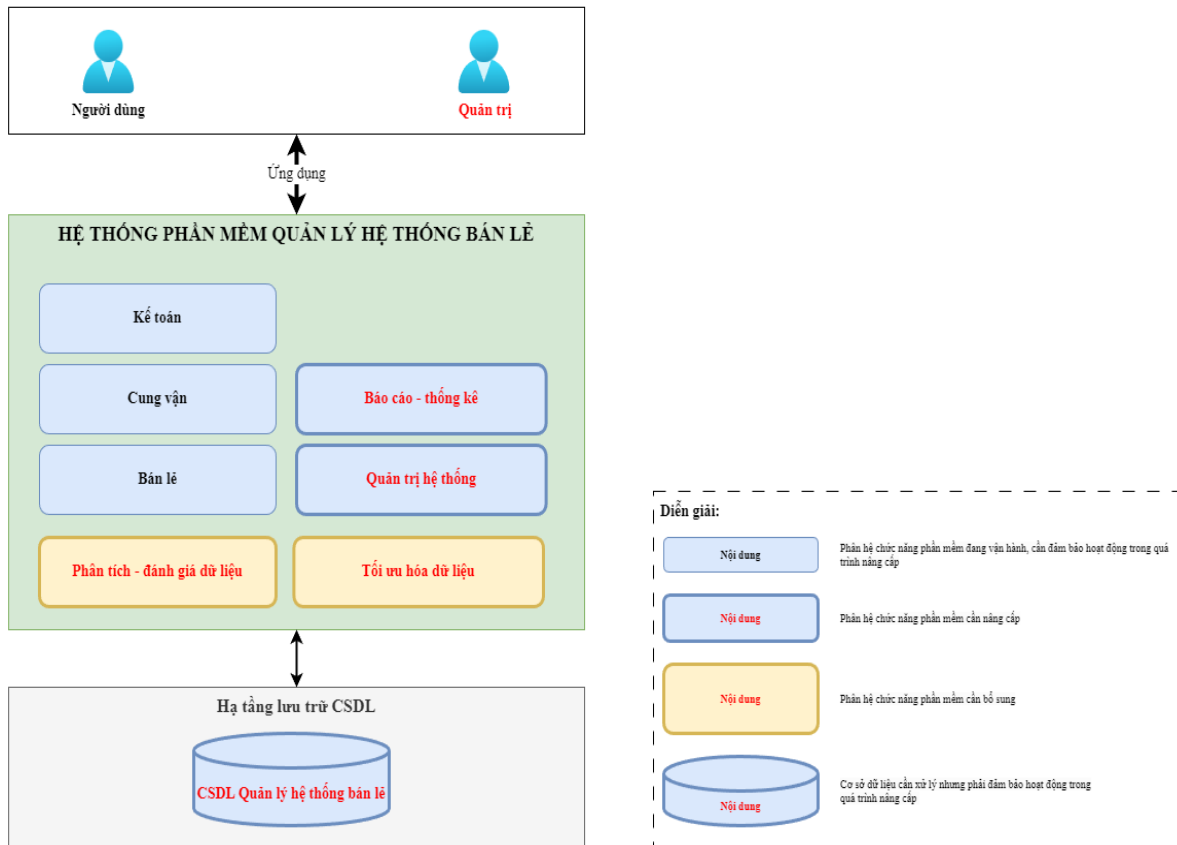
Người dùng

Quản trị

Ứng dụng

HỆ THỐNG PHẦN MỀM QUẢN LÝ HỆ THỐNG BÁN LẺ

Kế toán

Cung vận

Báo cáo - thống kê

Bán lẻ

Quản trị hệ thống

Phân tích - đánh giá dữ liệu

Tối ưu hóa dữ liệu

Hạ tầng lưu trữ CSDL

CSDL Quản lý hệ thống bán lẻ

Diễn giải:

Nội dung

Phân hệ chức năng phần mềm đang vận hành, cần đảm bảo hoạt động trong quá trình nâng cấp

Nội dung

Phân hệ chức năng phần mềm cần nâng cấp

Nội dung

Phân hệ chức năng phần mềm cần bổ sung

Nội dung

Cơ sở dữ liệu cần xử lý nhưng phải đảm bảo hoạt động trong quá trình nâng cấp